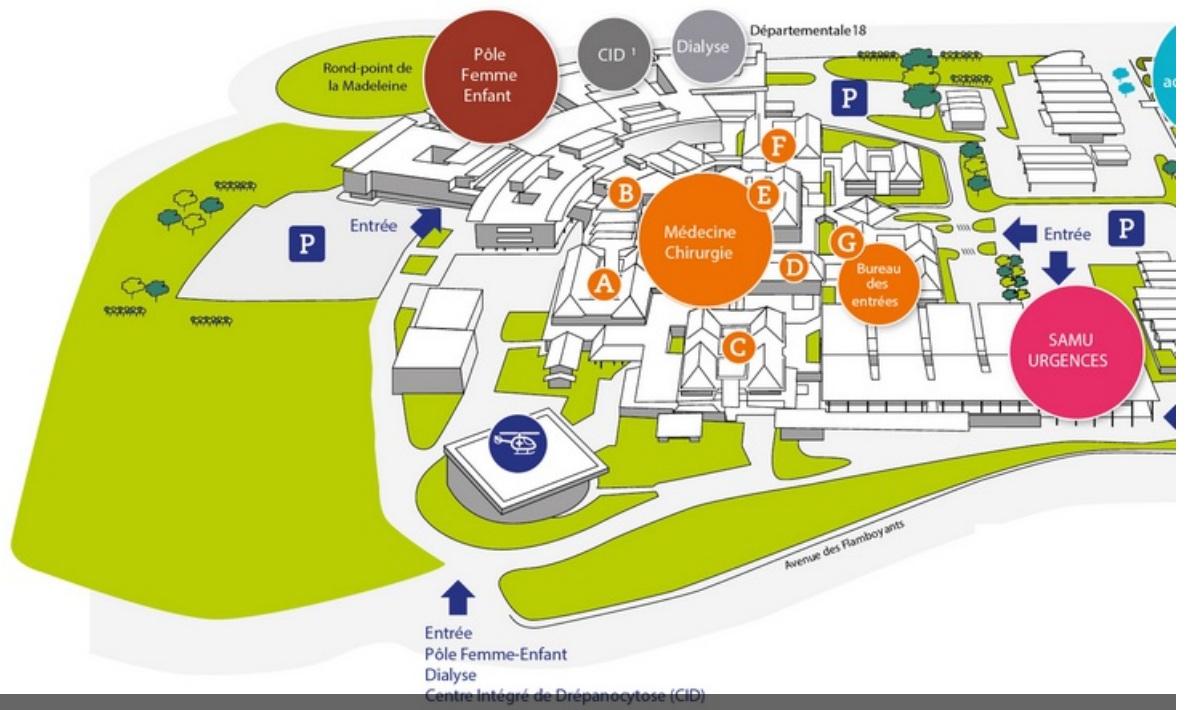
Pôle Femme Enfant

CID ¹

Dialyse

Départementale 18

Rond-point de la Madeleine

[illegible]

P

P

P

F

B

E

Médecine Chirurgie

G

D

A

C

Bureau des entrées

Entrée

Entrée

SAMU URGENCES

Avenue des Flamboyants

Entrée
Pôle Femme-Enfant
Dialyse
Centre Intégré de Drépanocytose (CID)